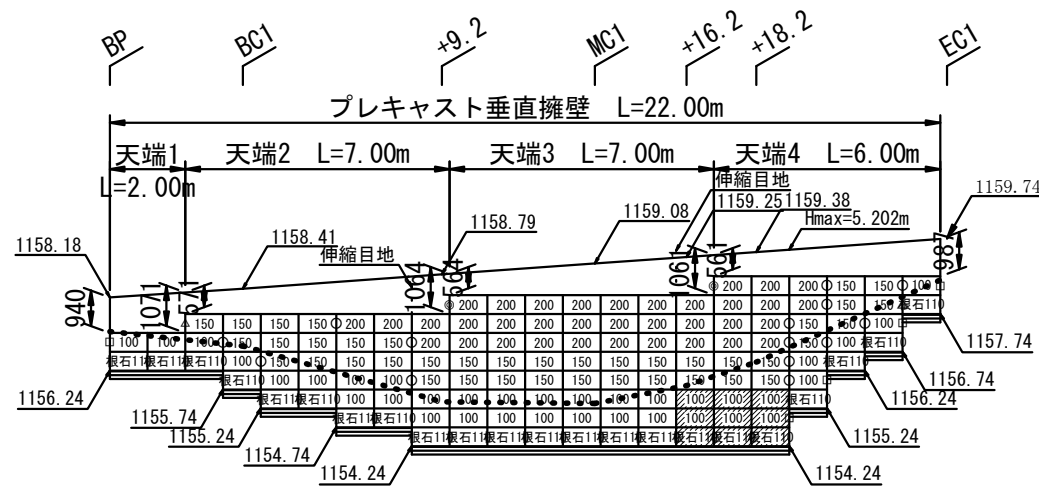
BP
BC1
+9.2
MC1
+16.2
+18.2
EC1

プレキャスト垂直擁壁 L=22.00m

天端1 L=2.00m
天端2 L=7.00m
天端3 L=7.00m
天端4 L=6.00m

伸縮目地
1159.25
1159.38
Hmax=5.202m
1159.74
1159.08
1158.79
1158.41
1158.18
伸縮目地
940
1071
574
1064
564
1061
561
987

200 200 200 200 200 200 200 200 200 200 200 150 150 100
150 150 150 150 200 200 200 150 150 150 150 150 150 150 200 200 100
100 100 100 150 150 150 150 150 150 150 150 150 150 150 150 200 100
根石110 根石110 100 150 150 150 150 150 150 150 150 150 150 150 150 150 根石110
根石110 100 100 100 150 150 150 150 150 150 150 150 150 150 100
根石110 根石110 100 100 100 100 100 100 100 100 100 100 100 根石110
根石110 根石110 100 100 100 100 100 100 100 100 100 100 100
根石110 根石110 根石110 根石110 根石110 根石110 根石110 根石110 根石110

1157.74
1156.74
1156.24
1156.24
1155.74
1155.24
1155.24
1154.74
1154.24
1154.24